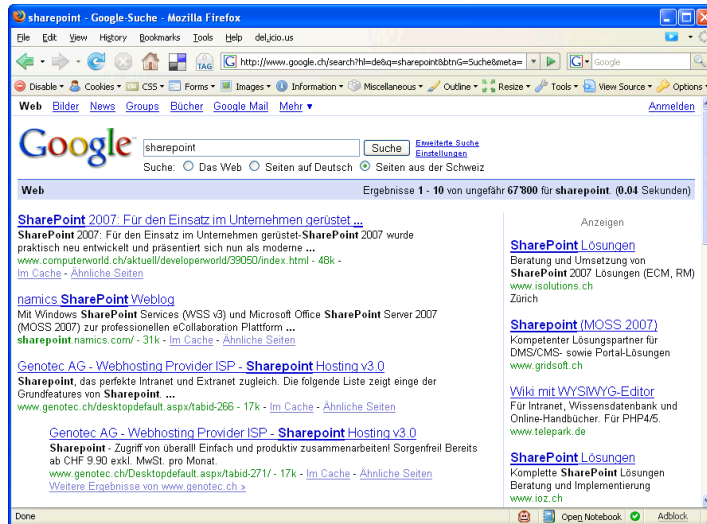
sharepoint - Google-Suche - Mozilla Firefox

File Edit View History Bookmarks Tools Help del.icio.us

TAG http://www.google.ch/search?hl=de&q=sharepoint&btnG=Suche&meta= Google

Disable Cookies CSS Forms Images Information Miscellaneous Outline Resize Tools View Source Options

Web Bilder News Groups Bücher Google Mail Mehr ▾ Anmelden

Google sharepoint Suche Erweiterte Suche Einstellungen

Suche: Das Web Seiten auf Deutsch Seiten aus der Schweiz

Web Ergebnisse 1 - 10 von ungefähr 67'800 für sharepoint. (0.04 Sekunden)

SharePoint 2007: Für den Einsatz im Unternehmen gerüstet ...
SharePoint 2007: Für den Einsatz im Unternehmen gerüstet-SharePoint 2007 wurde praktisch neu entwickelt und präsentiert sich nun als moderne ...
www.computerworld.ch/aktuell/developerworld/39050/index.html - 48k - Im Cache - Ähnliche Seiten

namics SharePoint Weblog
Mit Windows SharePoint Services (WSS v3) und Microsoft Office SharePoint Server 2007 (MOSS 2007) zur professionellen eCollaboration Plattform ...
sharepoint.namics.com/ - 31k - Im Cache - Ähnliche Seiten

Genotec AG - Webhosting Provider ISP - Sharepoint Hosting v3.0
Sharepoint, das perfekte Intranet und Extranet zugleich. Die folgende Liste zeigt einge der Grundfeatures von Sharepoint. ...
www.genotec.ch/desktopdefault.aspx/tabid-266 - 17k - Im Cache - Ähnliche Seiten

Genotec AG - Webhosting Provider ISP - Sharepoint Hosting v3.0
Sharepoint - Zugriff von überall! Einfach und produktiv zusammenarbeiten! Sorgenfrei! Bereits ab CHF 9.90 exkl. MwSt. pro Monat.
www.genotec.ch/Desktopdefault.aspx/tabid-271/ - 17k - Im Cache - Ähnliche Seiten
Weitere Ergebnisse von www.genotec.ch »

Anzeigen

SharePoint Lösungen
Beratung und Umsetzung von SharePoint 2007 Lösungen (ECM, RM)
www.isolutions.ch
Zürich

Sharepoint (MOSS 2007)
Kompetenter Lösungspartner für DMS/CMS- sowie Portal-Lösungen
www.gridsoft.ch

Wiki mit WYSIWYG-Editor
Für Intranet, Wissensdatenbank und Online-Handbücher. Für PHP4/5.
www.telepark.de

SharePoint Lösungen
Komplette SharePoint Lösungen
Beratung und Implementierung
www.ioz.ch

Done Open Notebook Adblock